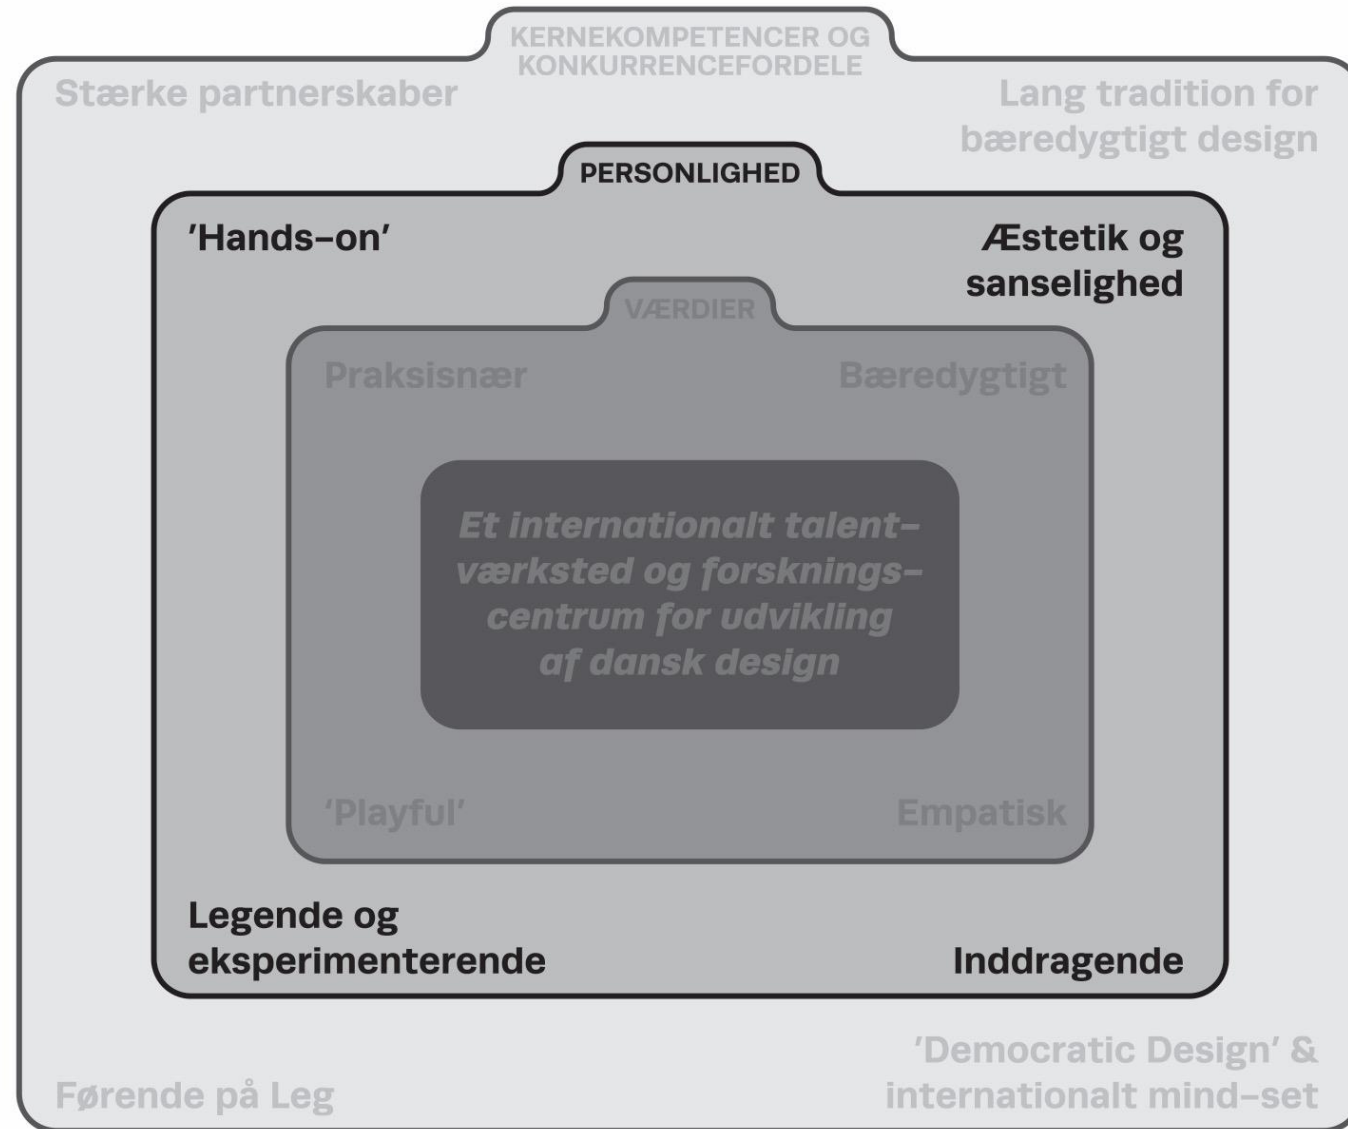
KERNEKOMPETENCER OG KONKURRENCEFORDELE

Stærke partnerskaber

Lang tradition for bæredygtigt design

PERSONLIGHED

'Hands–on'

Æstetik og sanselighed

VÆRDIER

Praksisnær

Bæredygtigt

Et internationalt talent–værksted og forsknings–centrum for udvikling af dansk design

'Playful'

Empatisk

Legende og eksperimenterende

Inddragende

'Democratic Design' & internationalt mind–set

Førende på Leg